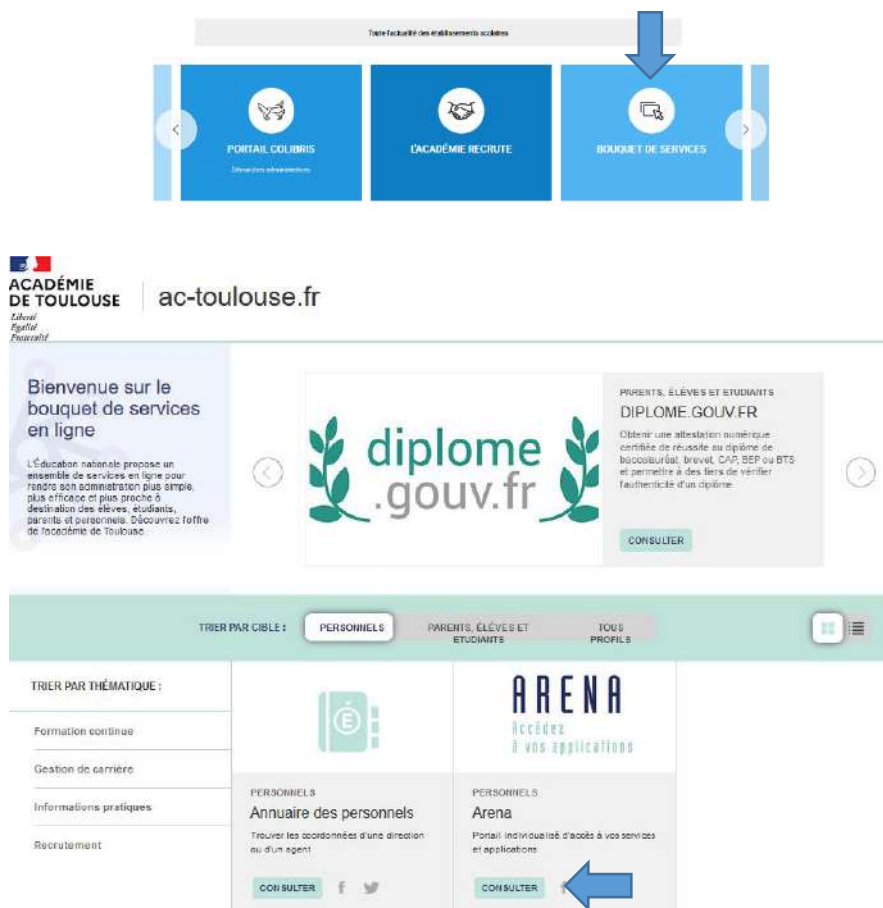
Toute l'actualité des établissements scolaires

PORTAIL COLIBRIS

Démarches administratives

L'ACADÉMIE RECRUTE

BOUQUET DE SERVICES

ACADÉMIE DE TOULOUSE

Liberté Égalité Fraternité

ac-toulouse.fr

Bienvenue sur le bouquet de services en ligne

L'Éducation nationale propose un ensemble de services en ligne pour rendre son administration plus simple, plus efficace et plus proche à destination des élèves, étudiants, parents et personnels. Découvrez l'offre de l'académie de Toulouse.

diplome .gouv.fr

PARENTS, ÉLÈVES ET ETUDIANTS

DIPLOME.GOUV.FR

Obtenir une attestation numérique certifiée de réussite au diplôme de baccalauréat, brevet, CAP, BEP ou BTS et permettre à des tiers de vérifier l'authenticité d'un diplôme

CONSULTER

TRIER PAR CIBLE :

PERSONNELS

PARENTS, ÉLÈVES ET ETUDIANTS

TOUS PROFILS

TRIER PAR THÉMATIQUE :

Formation continue

Gestion de carrière

Informations pratiques

Recrutement

PERSONNELS

Annuaire des personnels

Trouver les coordonnées d'une direction ou d'un agent

CONSULTER

ARENA

Accédez à vos applications

PERSONNELS

Arena

Portail individualisé d'accès à vos services et applications

CONSULTER